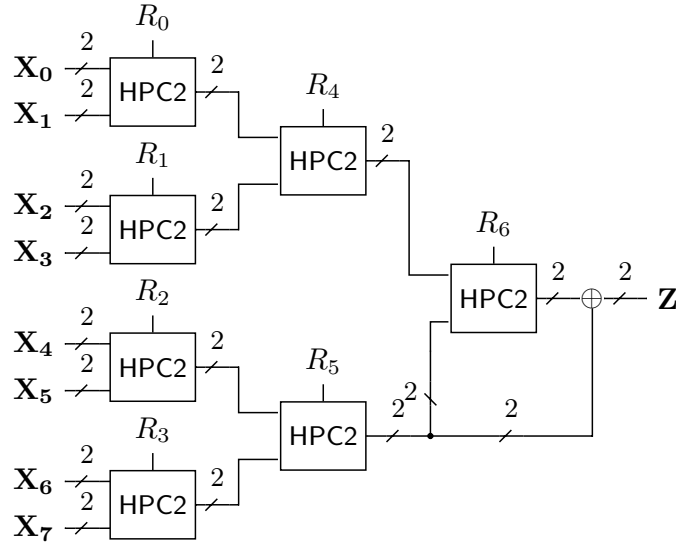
$R_0$
2
$\mathbf{X_0}$
2
$\mathbf{X_1}$
HPC2
2
$R_4$
HPC2
2
$R_1$
2
$\mathbf{X_2}$
2
$\mathbf{X_3}$
HPC2
2
$R_6$
HPC2
2
$\oplus$
2
$\mathbf{Z}$
$R_2$
2
$\mathbf{X_4}$
2
$\mathbf{X_5}$
HPC2
2
$R_5$
2
2
2
HPC2
$R_3$
2
$\mathbf{X_6}$
2
$\mathbf{X_7}$
HPC2
2